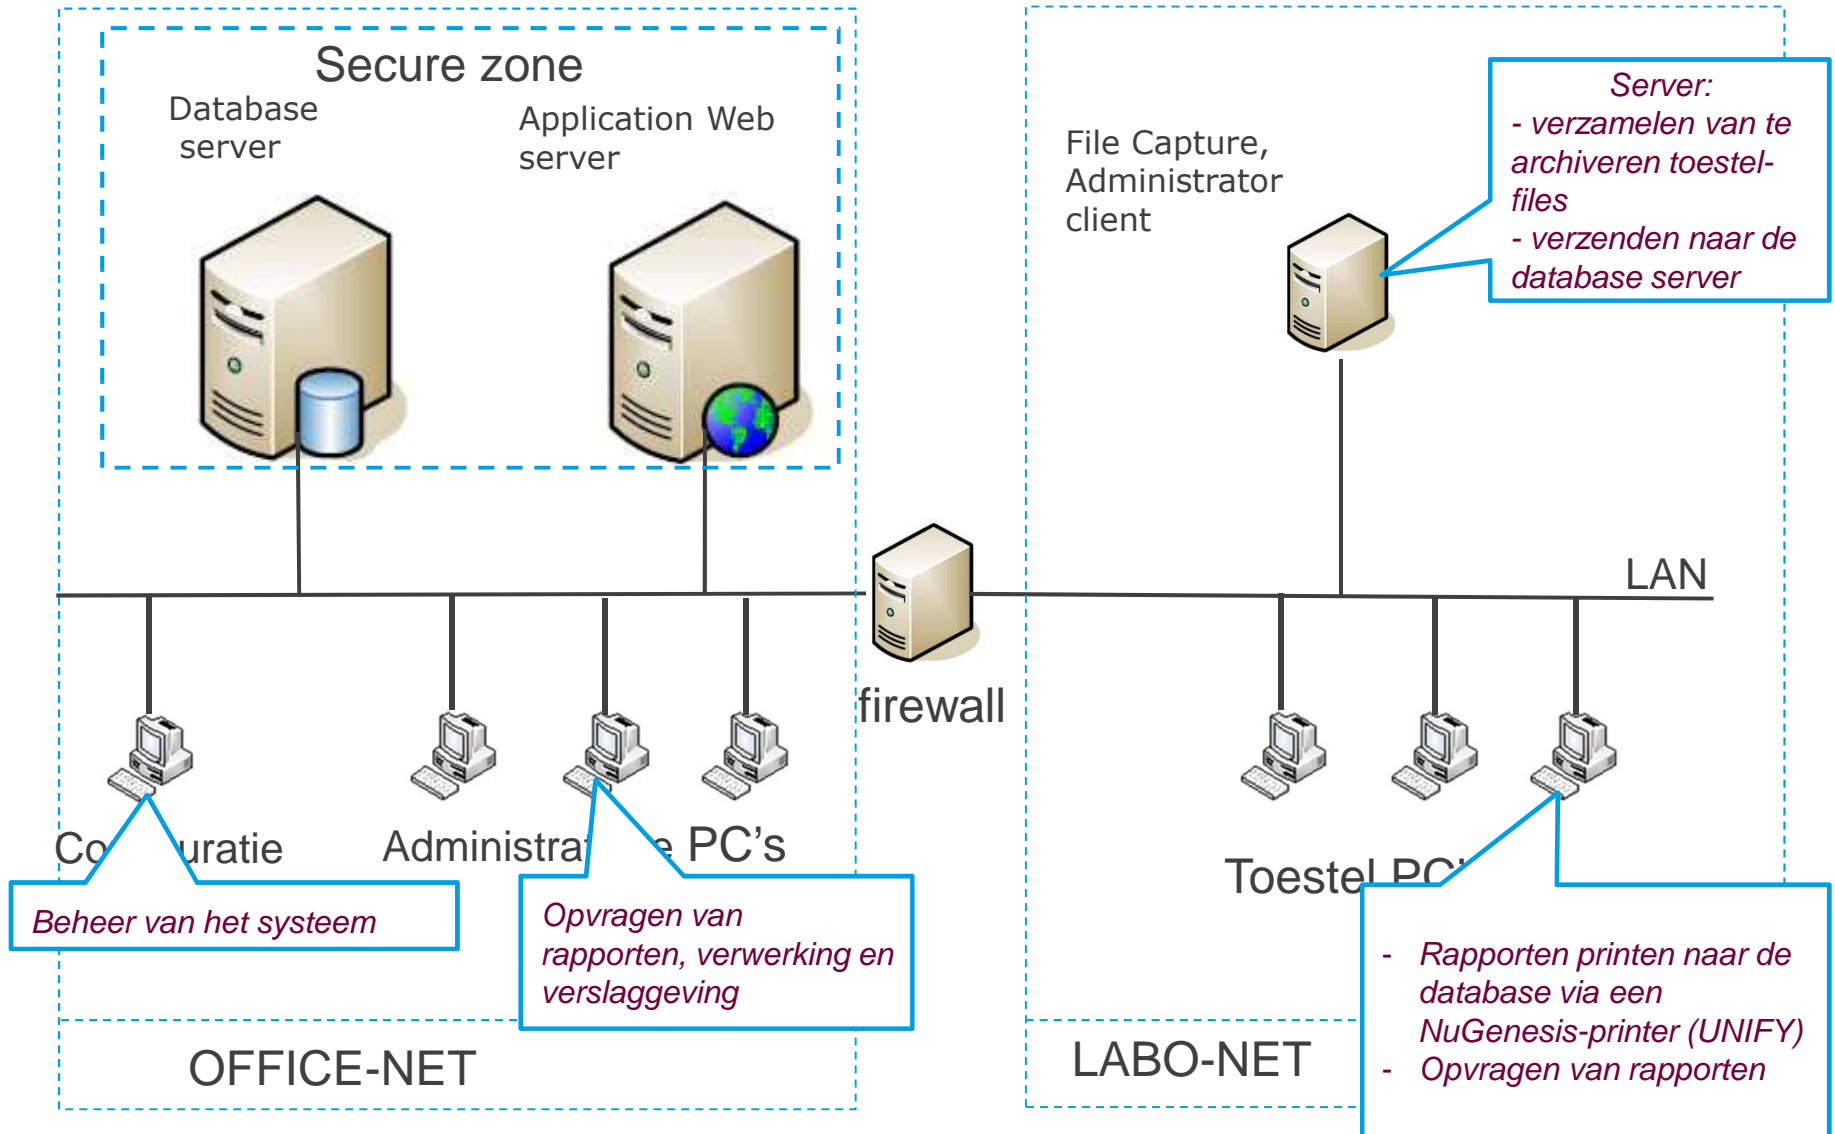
Secure zone

Database server

Application Web server

File Capture, Administrator client

Server:
- verzamelen van te archiveren toestel-files
- verzenden naar de database server

LAN

firewall

Co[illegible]uratie

Administra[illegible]e PC's

Toestel PC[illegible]

Beheer van het systeem

Opvragen van rapporten, verwerking en verslaggeving

- Rapporten printen naar de database via een NuGenesis-printer (UNIFY)
- Opvragen van rapporten

OFFICE-NET

LABO-NET